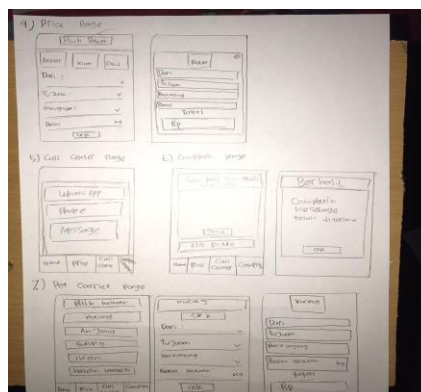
4) Price Page

Pilih Barat

Barat | Kum | Pau

Dari :

Tujuan

Panjang

Berat Kg

CEK

Barat

Dari

Tujuan

Panjang

Berat

Total

Rp

5) Call Center Page

WhatsApp

Phone

Message

Home | Price | Call Center | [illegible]

6) Complain Page

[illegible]

Kirim

Add Photo

Home | Price | Call Center | Complain

Berhasil

Complain Message telah diterima

OK

7) Pet Cargo Page

Pilih hewan

Kucing

Anjing

Burung

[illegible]

Hewan lainnya

Home | Price | Call Center | Complain

Kucing

CEK

Dari :

Tujuan

Panjang

Berat hewan Kg

CEK

Kucing

Dari

Tujuan

Panjang

Berat hewan Kg

Harga

Rp